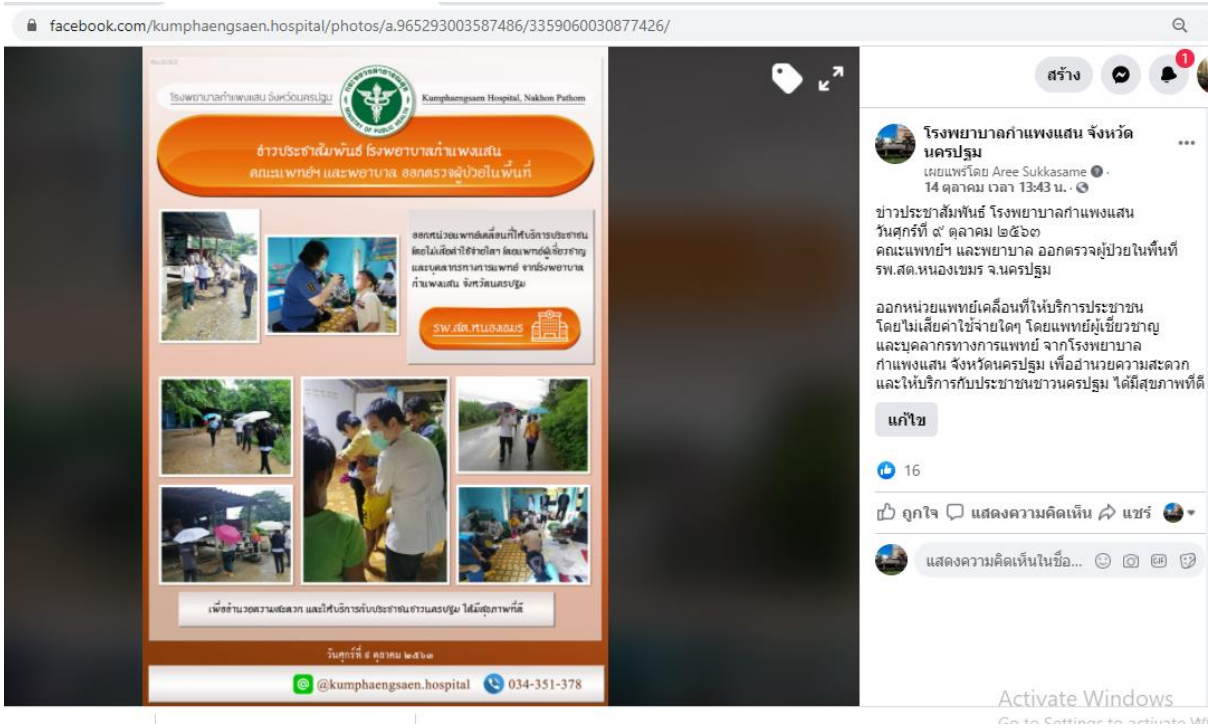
facebook.com/kumphaengsaen.hospital/photos/a.965293003587486/3359060030877426/

โรงพยาบาลกำแพงแสน จังหวัดนครปฐม

Kumphaengsaen Hospital, Nakhon Pathom

MINISTRY OF PUBLIC HEALTH

ข่าวประชาสัมพันธ์ โรงพยาบาลกำแพงแสน
คณะแพทย์ฯ และพยาบาล ออกตรวจผู้ป่วยในพื้นที่

ออกหน่วยแพทย์เคลื่อนที่ให้บริการประชาชน โดยไม่เสียค่าใช้จ่ายใดๆ โดยแพทย์ผู้เชี่ยวชาญ และบุคลากรทางการแพทย์ จากโรงพยาบาลกำแพงแสน จังหวัดนครปฐม

รพ.สต.หนองเขมร

เพื่ออำนวยความสะดวก และให้บริการกับประชาชนชาวนครปฐม ได้มีสุขภาพที่ดี

วันศุกร์ที่ ๙ ตุลาคม ๒๕๖๓

@kumphaengsaen.hospital 034-351-378

สร้าง

1

โรงพยาบาลกำแพงแสน จังหวัดนครปฐม

เผยแพร่โดย Aree Sukkasame · 14 ตุลาคม เวลา 13:43 น. ·

ข่าวประชาสัมพันธ์ โรงพยาบาลกำแพงแสน
วันศุกร์ที่ ๙ ตุลาคม ๒๕๖๓
คณะแพทย์ฯ และพยาบาล ออกตรวจผู้ป่วยในพื้นที่
รพ.สต.หนองเขมร จ.นครปฐม

ออกหน่วยแพทย์เคลื่อนที่ให้บริการประชาชน
โดยไม่เสียค่าใช้จ่ายใดๆ โดยแพทย์ผู้เชี่ยวชาญ
และบุคลากรทางการแพทย์ จากโรงพยาบาล
กำแพงแสน จังหวัดนครปฐม เพื่ออำนวยความสะดวก
และให้บริการกับประชาชนชาวนครปฐม ได้มีสุขภาพที่ดี

แก้ไข

16

ถูกใจ แสดงความคิดเห็น แชร์

แสดงความคิดเห็นในชื่อ...

Activate Windows
Go to Settings to activate W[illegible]